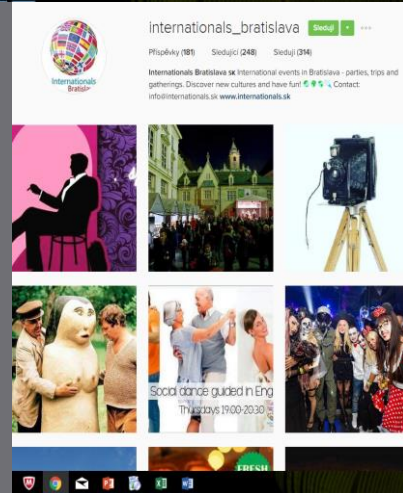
Internationals Bratislava

internationals_bratislava Sleduji ▾ ···

Příspěvky (181) Sledující (248) Sleduji (314)

Internationals Bratislava sk International events in Bratislava - parties, trips and gatherings. Discover new cultures and have fun! Contact: info@internationals.sk www.internationals.sk

Social dance guided in Eng
Thursdays 19:00-20:30

FRESH